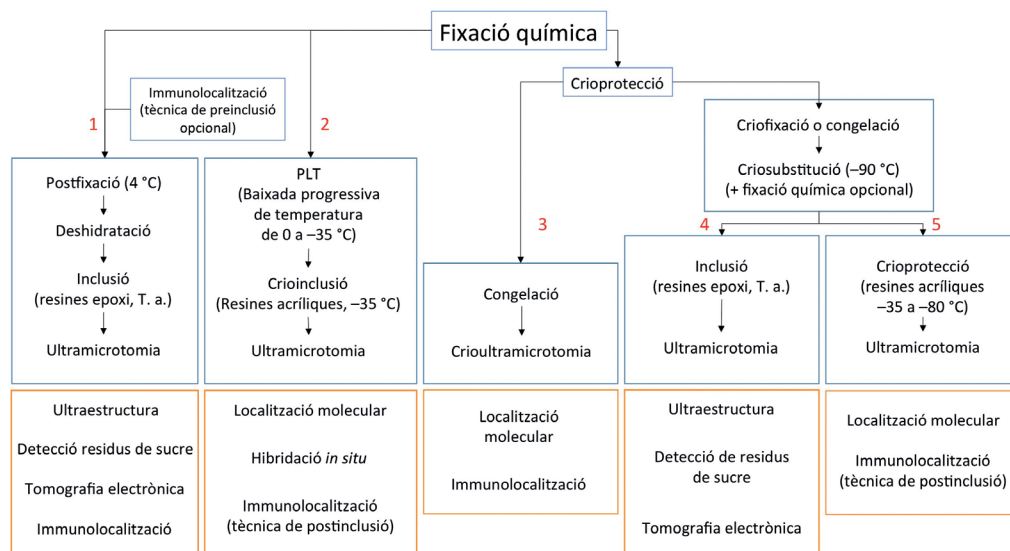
Fixació química

Immunolocalització (tècnica de preinclusió opcional)

1

2

Postfixació (4 °C)
Deshidratació
Inclusió (resines epoxi, T. a.)
Ultramicrotomia

PLT (Baixada progressiva de temperatura de 0 a –35 °C)
Crioinclusió (Resines acríliques, –35 °C)
Ultramicrotomia

Crioprotecció

3

Congelació
Crioultramicrotomia

Criofixació o congelació
Criosubstitució (–90 °C) (+ fixació química opcional)

4

5

Inclusió (resines epoxi, T. a.)
Ultramicrotomia

Crioprotecció (resines acríliques –35 a –80 °C)
Ultramicrotomia

Ultraestructura
Detecció residus de sucre
Tomografia electrònica
Immunolocalització

Localització molecular
Hibridació *in situ*
Immunolocalització (tècnica de postinclusió)

Localització molecular
Immunolocalització

Ultraestructura
Detecció de residus de sucre
Tomografia electrònica

Localització molecular
Immunolocalització (tècnica de postinclusió)